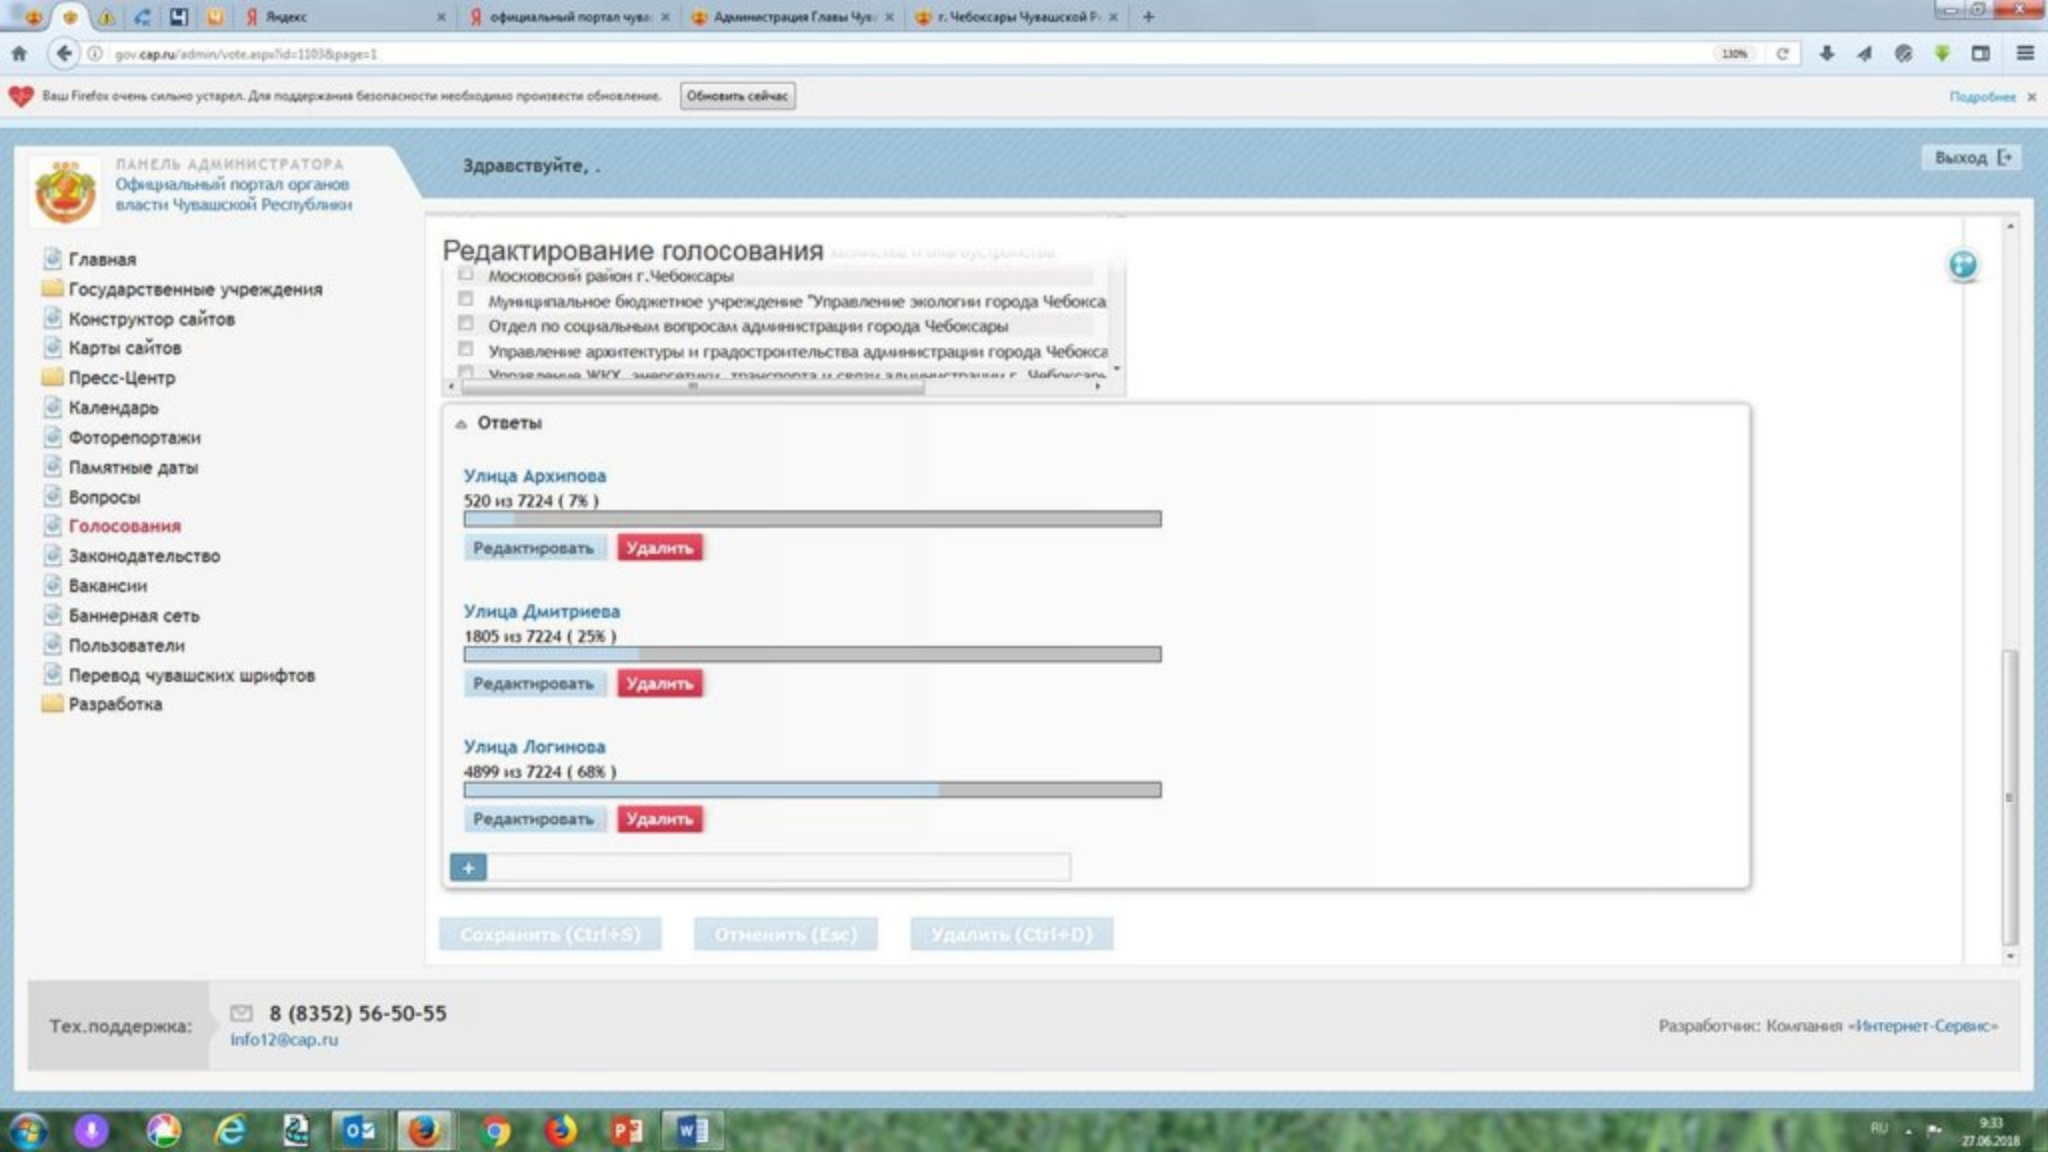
Яндекс
официальный портал чув
Администрация Главы Чув
г. Чебоксары Чувашской Р

gov.cap.ru/admin/vote.aspx?id=1103&page=1

130%

Ваш Firefox очень сильно устарел. Для поддержания безопасности необходимо произвести обновление.
Обновить сейчас
Подробнее

ПАНЕЛЬ АДМИНИСТРАТОРА
Официальный портал органов власти Чувашской Республики

Здравствуйте, .

Выход

Главная
Государственные учреждения
Конструктор сайтов
Карты сайтов
Пресс-Центр
Календарь
Фоторепортажи
Памятные даты
Вопросы
Голосования
Законодательство
Вакансии
Баннерная сеть
Пользователи
Перевод чувашских шрифтов
Разработка

Редактирование голосования

Московский район г.Чебоксары
Муниципальное бюджетное учреждение "Управление экологии города Чебокса
Отдел по социальным вопросам администрации города Чебоксары
Управление архитектуры и градостроительства администрации города Чебокса
Управление ЖКХ, энергетики, транспорта и связи администрации г. Чебоксары

Ответы

Улица Архипова
520 из 7224 ( 7% )
Редактировать
Удалить

Улица Дмитриева
1805 из 7224 ( 25% )
Редактировать
Удалить

Улица Логинова
4899 из 7224 ( 68% )
Редактировать
Удалить

+

Сохранить (Ctrl+S)
Отменить (Esc)
Удалить (Ctrl+D)

Тех.поддержка:
8 (8352) 56-50-55
info12@cap.ru

Разработчик: Компания «Интернет-Сервис»

RU
9:33
27.06.2018